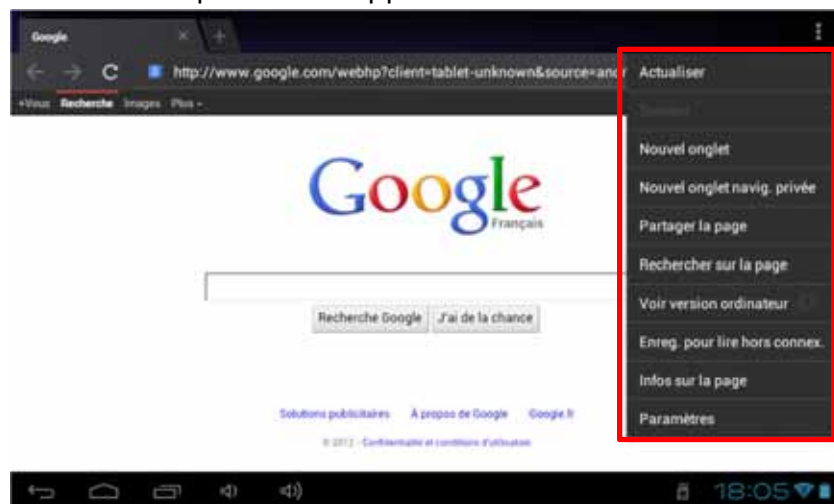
Google

http://www.google.com/webhp?client=tablet-unknown&source=and

+Vous Recherche Images Plus

Google
Français

Recherche Google J'ai de la chance

Solutions publicitaires À propos de Google Google.fr

© 2012 - Confidentialité et conditions d'utilisation

Actualiser
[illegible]
Nouvel onglet
Nouvel onglet navig. privée
Partager la page
Rechercher sur la page
Voir version ordinateur
Enreg. pour lire hors connex.
Infos sur la page
Paramètres

18:05